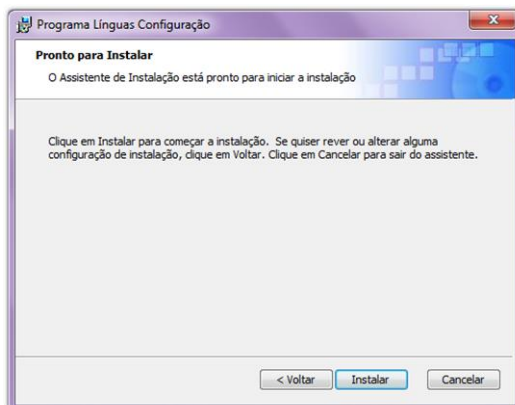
Programa Línguas Configuração

Pronto para Instalar

O Assistente de Instalação está pronto para iniciar a instalação

Clique em Instalar para começar a instalação. Se quiser rever ou alterar alguma configuração de instalação, clique em Voltar. Clique em Cancelar para sair do assistente.

< Voltar

Instalar

Cancelar